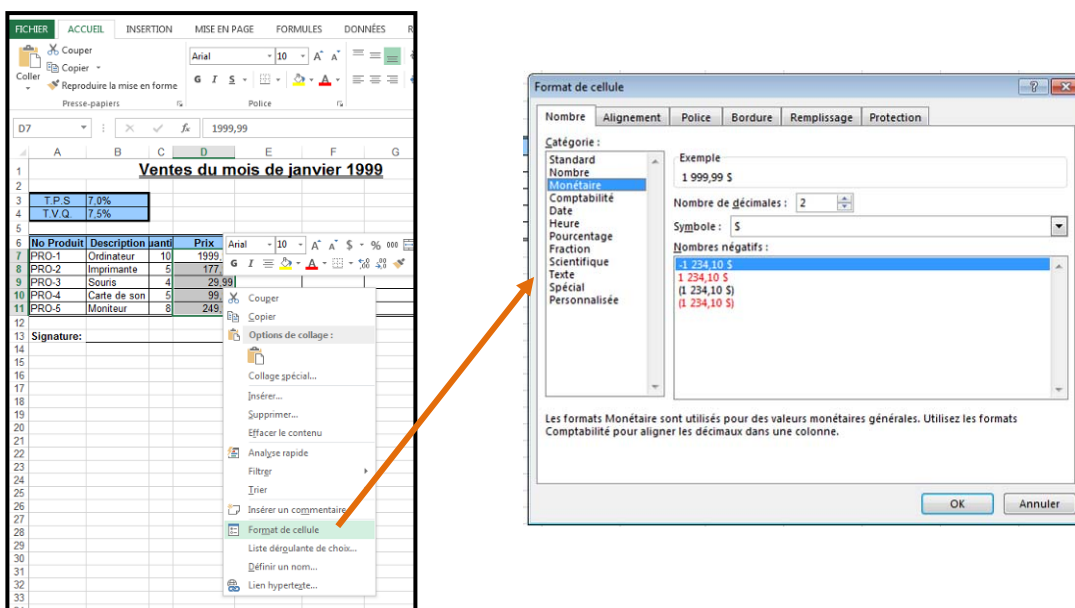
FICHIER ACCUEIL INSERTION MISE EN PAGE FORMULES DONNÉES R

Couper
Copier
Coller
Reproduire la mise en forme
Presse-papiers

Arial 10 A A
G I S A
Police

D7 fx 1999,99

| | A | B | C | D | E | F | G |
|---|---|---|---|---|---|---|---|
| 1 | Ventes du mois de janvier 1999 | | | | | | |
| 2 | | | | | | | |
| 3 | T.P.S | 7,0% | | | | | |
| 4 | T.V.Q. | 7,5% | | | | | |
| 5 | | | | | | | |
| 6 | No Produit | Description | uanti | Prix | | | |
| 7 | PRO-1 | Ordinateur | 10 | 1999, | | | |
| 8 | PRO-2 | Imprimante | 5 | 177, | | | |
| 9 | PRO-3 | Souris | 4 | 29,99 | | | |
| 10 | PRO-4 | Carte de son | 5 | 99, | | | |
| 11 | PRO-5 | Moniteur | 8 | 249, | | | |
| 12 | | | | | | | |
| 13 | Signature: | | | | | | |

14 15 16 17 18 19 20 21 22 23 24 25 26 27 28 29 30 31 32 33

Arial 10 A A $ % 000
G I A

Couper
Copier
Options de collage :
Collage spécial...
Insérer...
Supprimer...
Effacer le contenu
Analyse rapide
Filtrer
Trier
Insérer un commentaire
Format de cellule
Liste déroulante de choix...
Définir un nom...
Lien hypertexte...

Format de cellule ? X

Nombre Alignement Police Bordure Remplissage Protection

Catégorie :
Standard
Nombre
Monétaire
Comptabilité
Date
Heure
Pourcentage
Fraction
Scientifique
Texte
Spécial
Personnalisée

Exemple
1 999,99 $

Nombre de décimales : 2

Symbole : $

Nombres négatifs :
-1 234,10 $
1 234,10 $
(1 234,10 $)
(1 234,10 $)

Les formats Monétaire sont utilisés pour des valeurs monétaires générales. Utilisez les formats Comptabilité pour aligner les décimaux dans une colonne.

OK Annuler